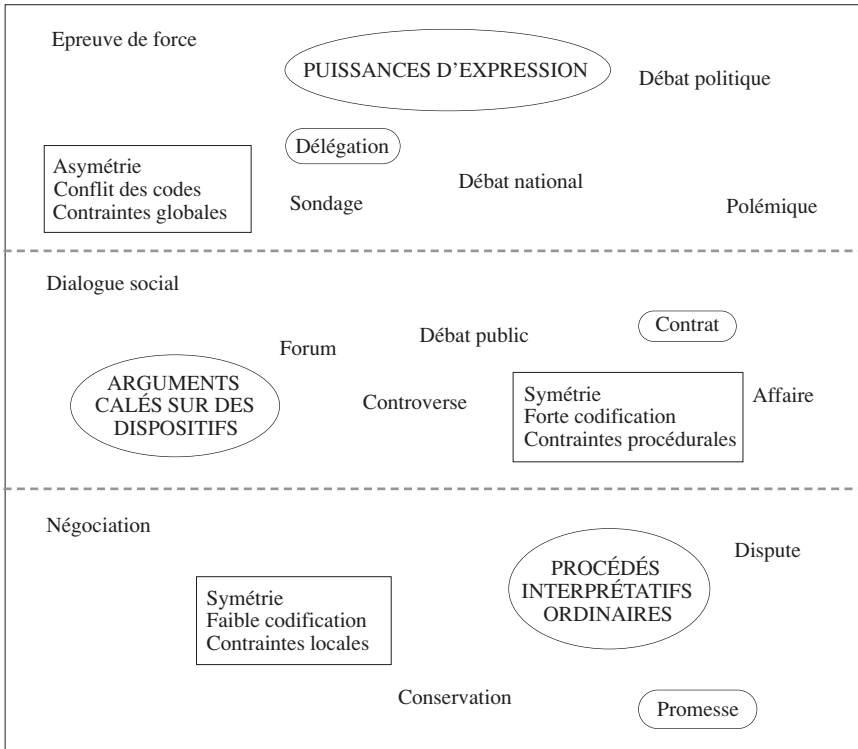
Epreuve de force

PUISSANCES D'EXPRESSION

Débat politique

Délégation

Asymétrie
Conflit des codes
Contraintes globales

Sondage

Débat national

Polémique

Dialogue social

Contrat

Débat public

Forum

ARGUMENTS CALÉS SUR DES DISPOSITIFS

Controverse

Symétrie
Forte codification
Contraintes procédurales

Affaire

Négociation

Dispute

PROCÉDÉS INTERPRÉTATIFS ORDINAIRES

Symétrie
Faible codification
Contraintes locales

Conservation

Promesse